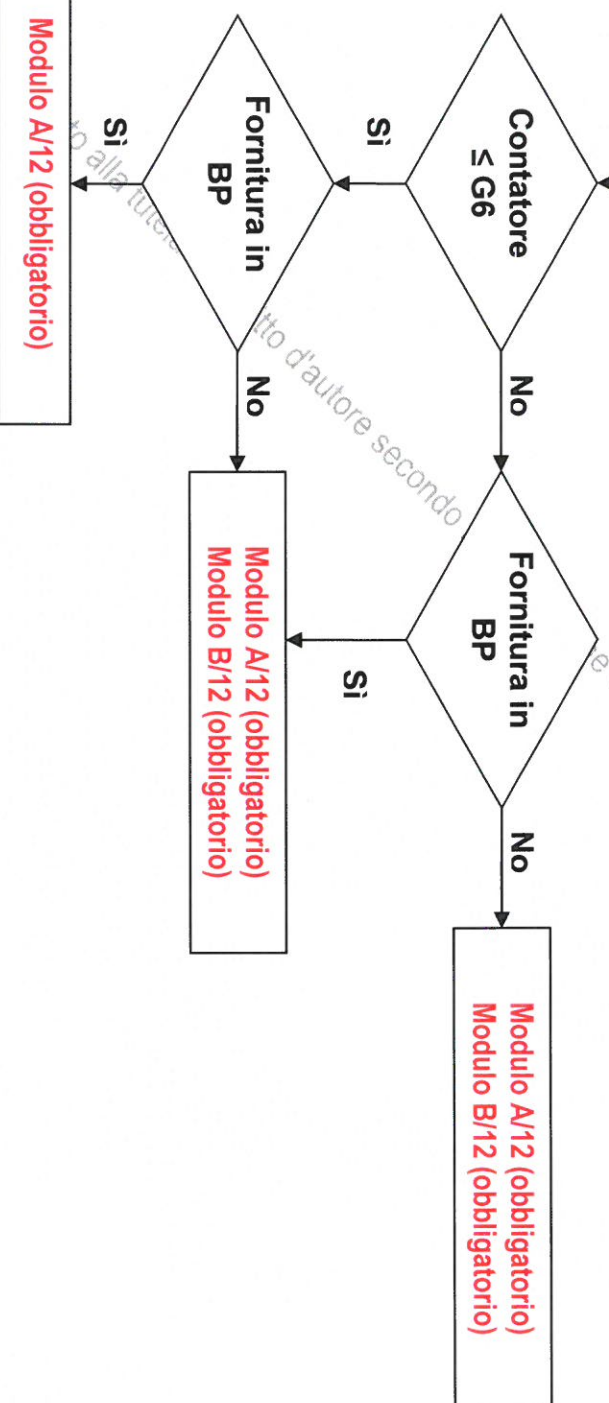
Contatore ≤ G6

Sì

No

Fornitura in BP

Sì

No

Modulo A/12 (obbligatorio)

Modulo A/12 (obbligatorio)
Modulo B/12 (obbligatorio)

Fornitura in BP

Sì

No

Modulo A/12 (obbligatorio)
Modulo B/12 (obbligatorio)

Modulo A/12 (obbligatorio)
Modulo B/12 (obbligatorio)

...to alla tutela ...tto d'autore secondo ...e